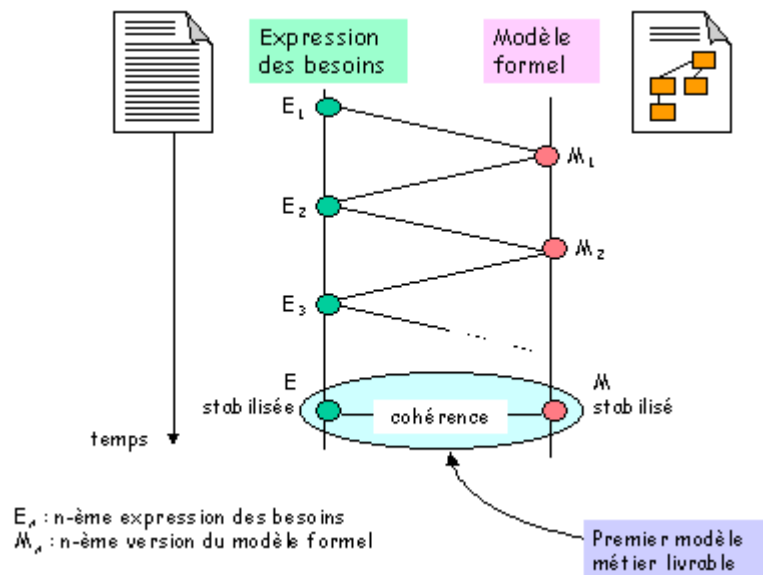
Expression des besoins

Modèle formel

$E_1$

$M_1$

$E_2$

$M_2$

$E_3$

... ..

E stabilisée

cohérence

M stabilisé

temps

$E_n$ : n-ème expression des besoins
$M_n$ : n-ème version du modèle formel

Premier modèle métier livrable